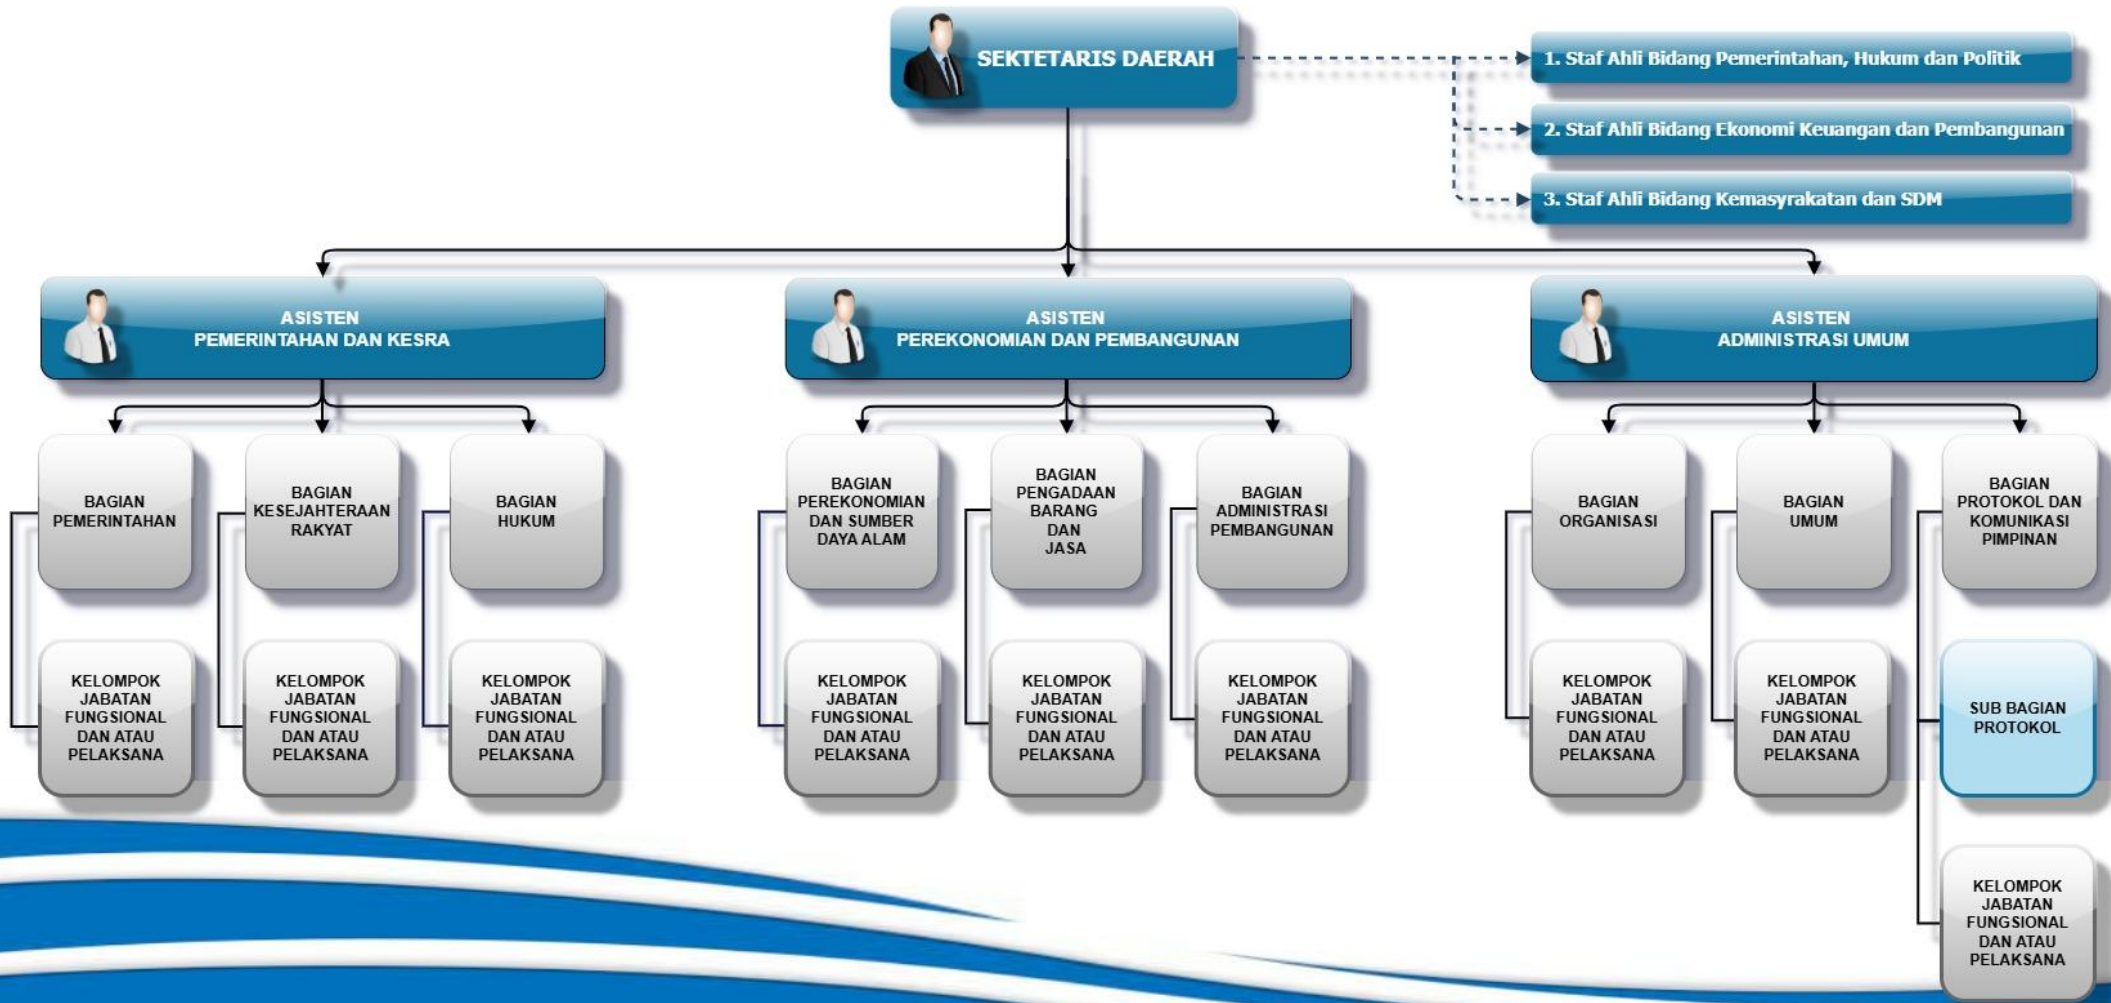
SEKTETARIS DAERAH

1. Staf Ahli Bidang Pemerintahan, Hukum dan Politik

2. Staf Ahli Bidang Ekonomi Keuangan dan Pembangunan

3. Staf Ahli Bidang Kemasyrakatan dan SDM

ASISTEN PEMERINTAHAN DAN KESRA

ASISTEN PEREKONOMIAN DAN PEMBANGUNAN

ASISTEN ADMINISTRASI UMUM

BAGIAN PEMERINTAHAN

BAGIAN KESEJAHTERAAN RAKYAT

BAGIAN HUKUM

BAGIAN PEREKONOMIAN DAN SUMBER DAYA ALAM

BAGIAN PENGADAAN BARANG DAN JASA

BAGIAN ADMINISTRASI PEMBANGUNAN

BAGIAN ORGANISASI

BAGIAN UMUM

BAGIAN PROTOKOL DAN KOMUNIKASI PIMPINAN

KELOMPOK JABATAN FUNGSIONAL DAN ATAU PELAKSANA

KELOMPOK JABATAN FUNGSIONAL DAN ATAU PELAKSANA

KELOMPOK JABATAN FUNGSIONAL DAN ATAU PELAKSANA

KELOMPOK JABATAN FUNGSIONAL DAN ATAU PELAKSANA

KELOMPOK JABATAN FUNGSIONAL DAN ATAU PELAKSANA

KELOMPOK JABATAN FUNGSIONAL DAN ATAU PELAKSANA

KELOMPOK JABATAN FUNGSIONAL DAN ATAU PELAKSANA

KELOMPOK JABATAN FUNGSIONAL DAN ATAU PELAKSANA

SUB BAGIAN PROTOKOL

KELOMPOK JABATAN FUNGSIONAL DAN ATAU PELAKSANA